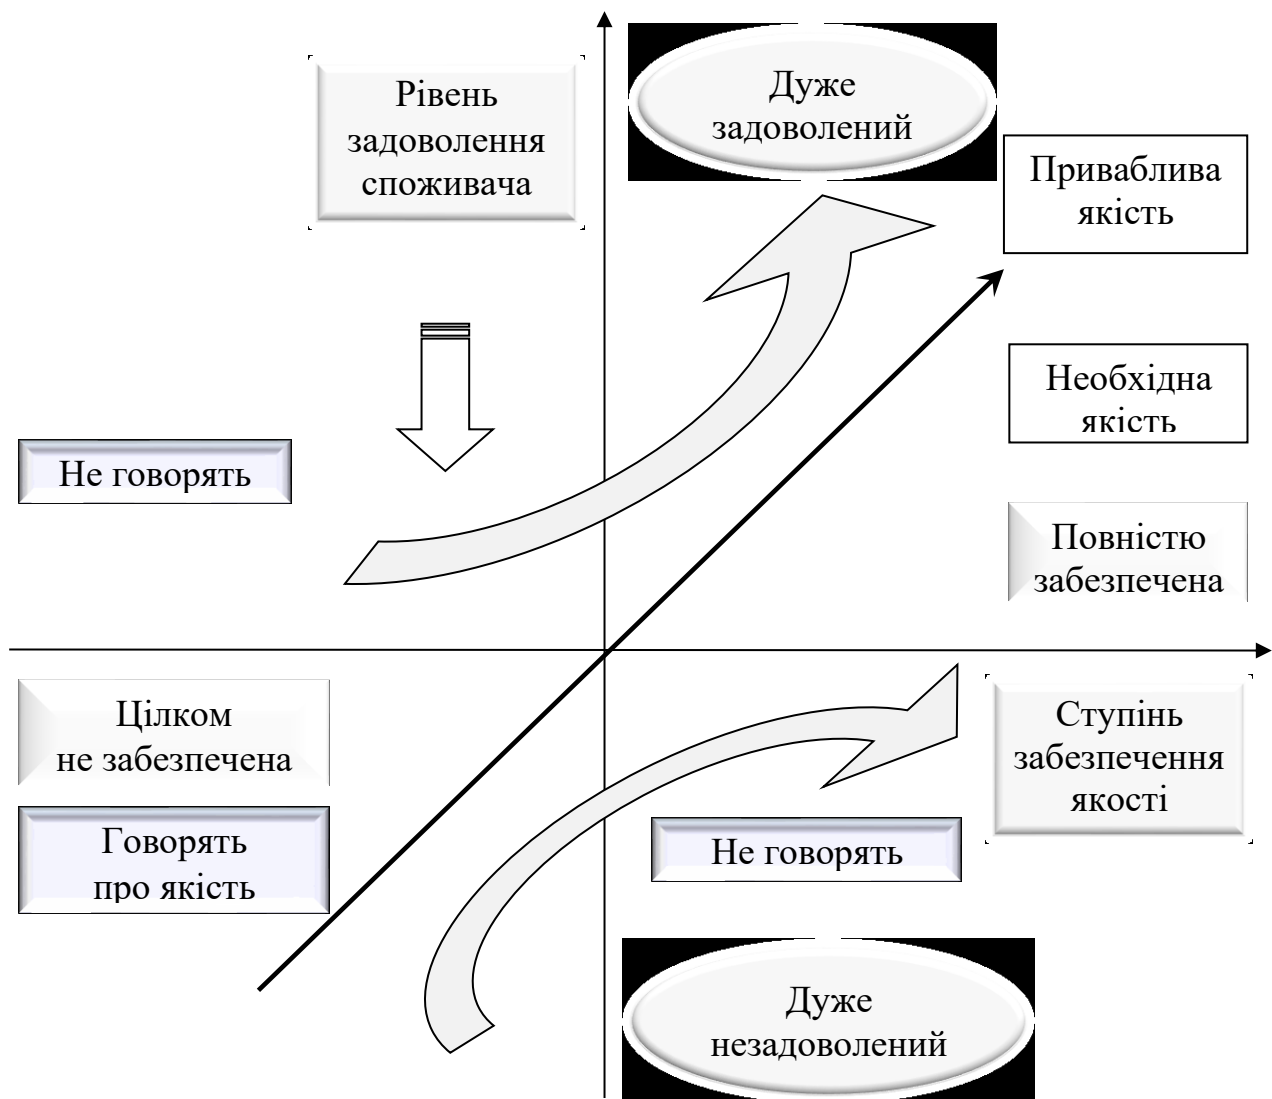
Рівень задоволення споживача

Дуже задоволений

Приваблива якість

Необхідна якість

Не говорять

Повністю забезпечена

Цілком не забезпечена

Ступінь забезпечення якості

Говорять про якість

Не говорять

Дуже незадоволений